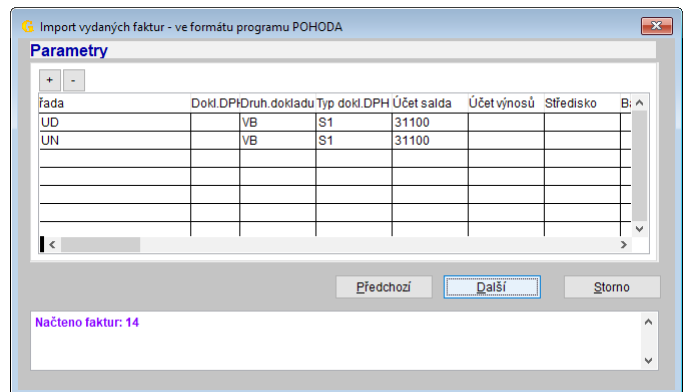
Import vydaných faktur - ve formátu programu POHODA

Parametry

+ -

| řada | Dokl.DPH | Druh.dokladu | Typ dokl.DPH | Účet salda | Účet výnosů | Středisko | B |
|---|---|---|---|---|---|---|---|
| UD | | VB | S1 | 31100 | | | |
| UN | | VB | S1 | 31100 | | | |
| | | | | | | | |
| | | | | | | | |
| | | | | | | | |
| | | | | | | | |

Předchozí Další Storno

Načteno faktur: 14